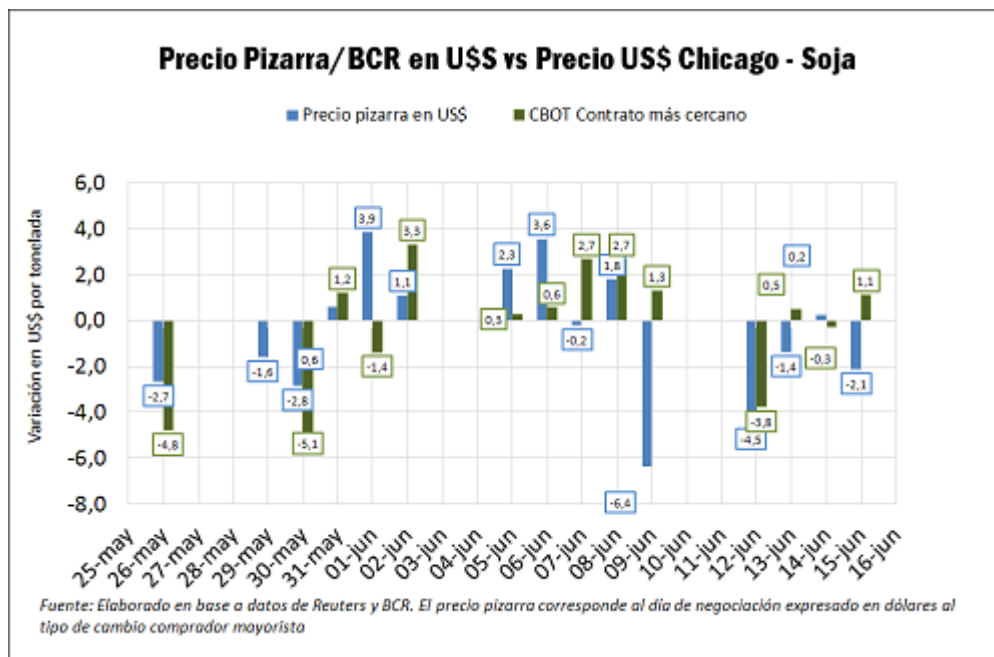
Precio Pizarra/BCR en U$S vs Precio US$ Chicago - Soja

Precio pizarra en U$S
CBOT Contrato más cercano

Variación en US$ por tonelada

6,0
4,0
2,0
0,0
-2,0
-4,0
-6,0
-8,0

-2,7
-4,8
-1,6
-2,8
0,6
-5,1
1,2
3,9
-1,4
1,1
3,3
0,3
2,3
3,6
0,6
-0,2
2,7
1,8
2,7
-6,4
1,3
-4,5
-3,8
0,5
-1,4
0,2
-0,3
-2,1
1,1

25-may
26-may
27-may
28-may
29-may
30-may
31-may
01-jun
02-jun
03-jun
04-jun
05-jun
06-jun
07-jun
08-jun
09-jun
10-jun
11-jun
12-jun
13-jun
14-jun
15-jun
16-jun

Fuente: Elaborado en base a datos de Reuters y BCR. El precio pizarra corresponde al día de negociación expresado en dólares al tipo de cambio comprador mayorista